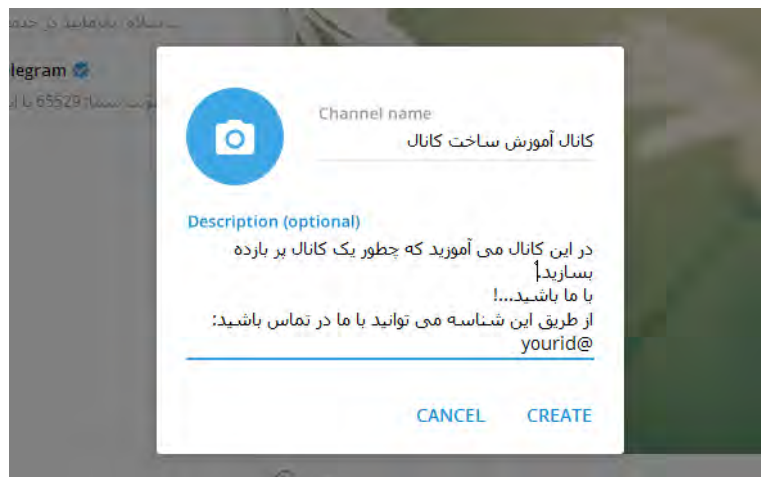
legram
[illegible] 65529 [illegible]

Channel name
کانال آموزش ساخت کانال

Description (optional)
در این کانال می آموزید که چطور یک کانال پر بازده بسازید!
با ما باشید...!
از طریق این شناسه می توانید با ما در تماس باشید:
yourid@

CANCEL CREATE